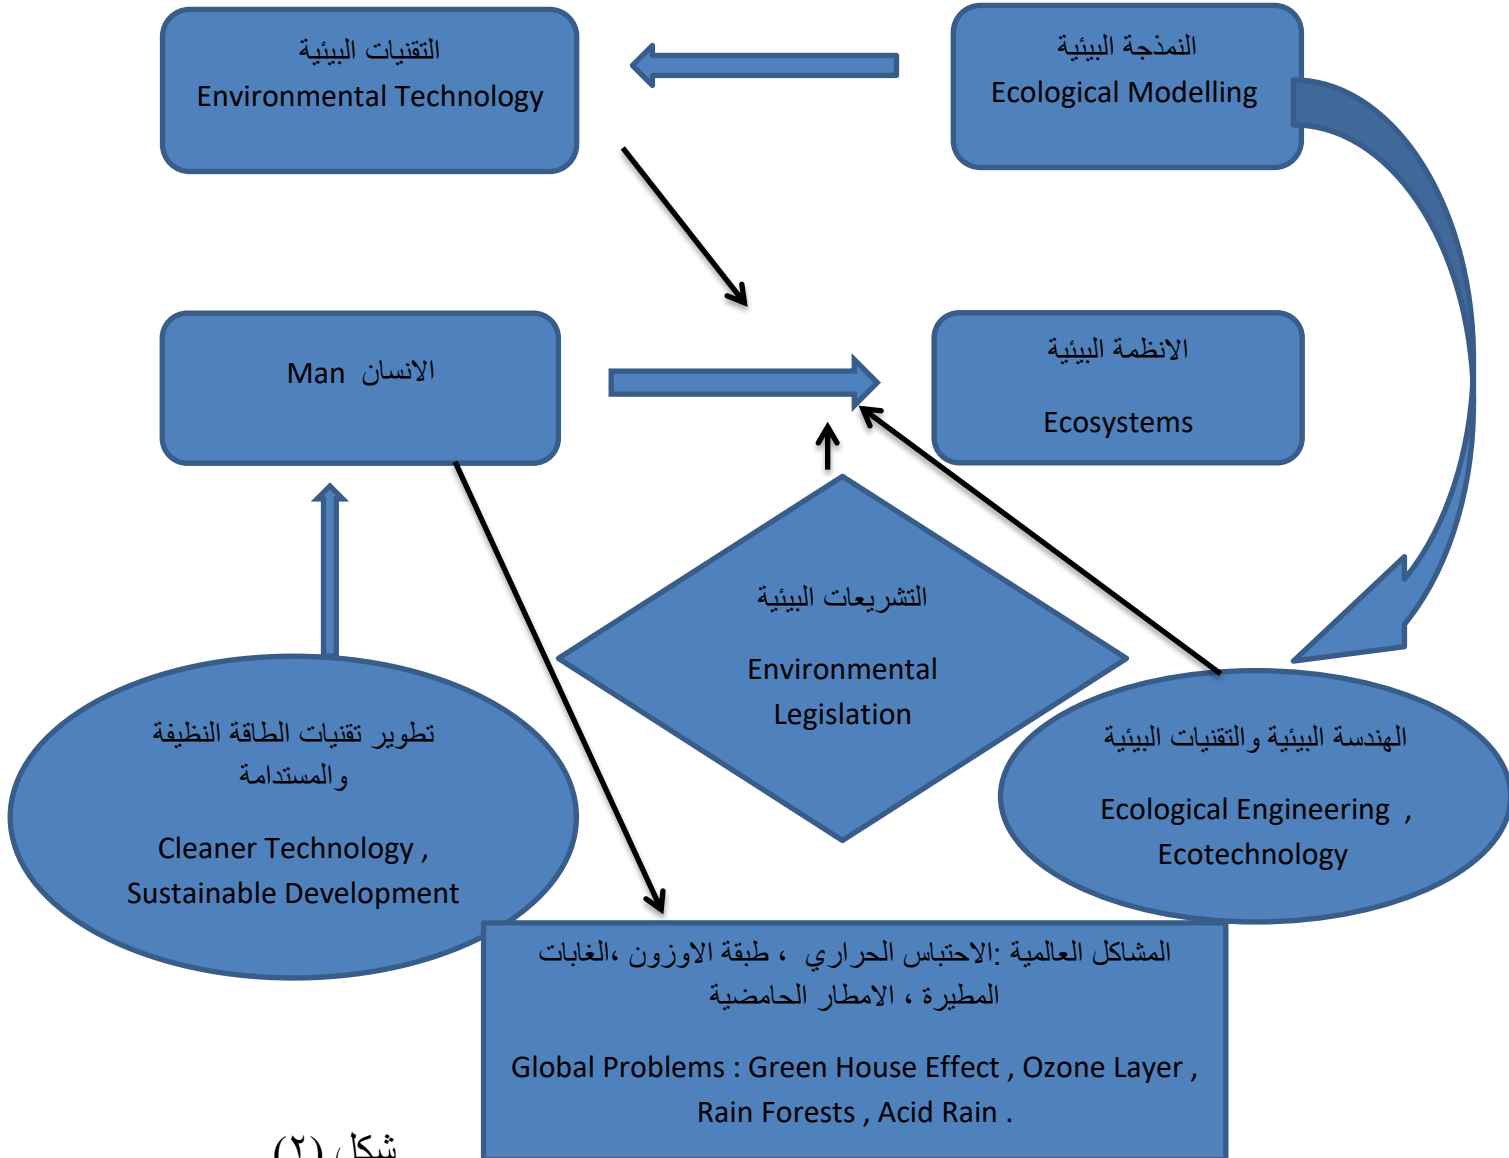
التقنيات البيئية
Environmental Technology

النمذجة البيئية
Ecological Modelling

Man الانسان

الانظمة البيئية
Ecosystems

التشريعات البيئية
Environmental Legislation

تطوير تقنيات الطاقة النظيفة والمستدامة
Cleaner Technology , Sustainable Development

الهندسة البيئية والتقنيات البيئية
Ecological Engineering , Ecotechnology

المشاكل العالمية :الاحتباس الحراري ، طبقة الاوزون ،الغابات المطيرة ، الامطار الحامضية
Global Problems : Green House Effect , Ozone Layer , Rain Forests , Acid Rain .

شكل (٢)